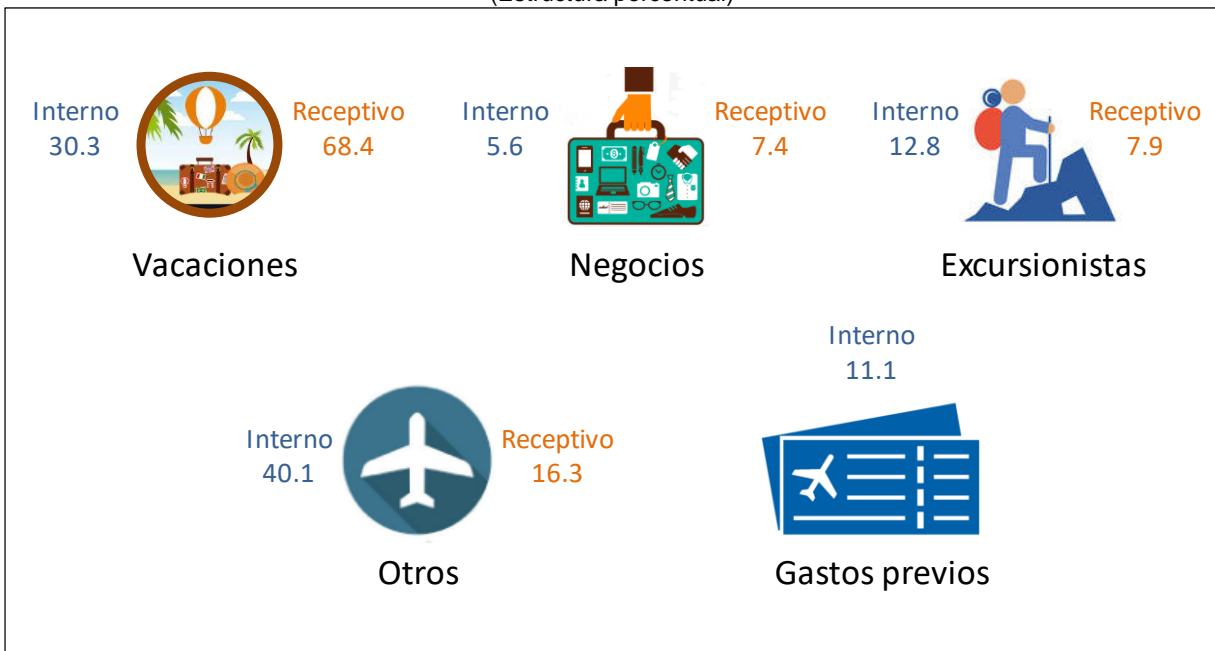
(Estructura porcentual)

Interno
30.3

Receptivo
68.4

Vacaciones

Interno
5.6

Receptivo
7.4

Negocios

Interno
12.8

Receptivo
7.9

Excursionistas

Interno
11.1

Interno
40.1

Receptivo
16.3

Otros

Gastos previos